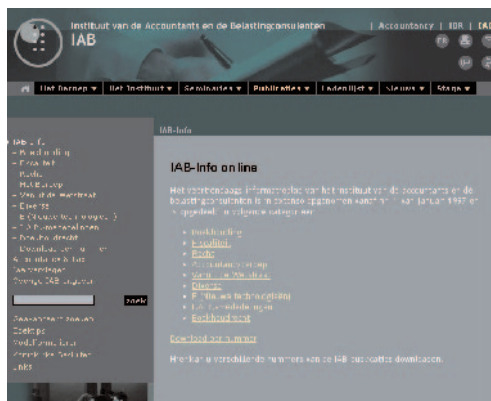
Instituut van de Accountants en de Belastingconsulenten | Accountancy | IBR | IAB

IAB

Het Beroep ▾ | Het Instituut ▾ | Seminaries ▾ | Publicaties ▾ | Ledenlijst ▾ | Nieuws ▾ | Stage ▾

IAB-Info

IAB-Info
- Boekhouding
- Fiscaliteit
Recht
M.A.B.groep
- Vanuit de Werkvloer
- Diversen
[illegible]
- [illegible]
- Deontologie
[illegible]
Agenda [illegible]
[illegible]
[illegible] IAB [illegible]

zoek

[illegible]
Contact
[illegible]
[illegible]
Links

IAB-Info online

Het voorlichtingsblad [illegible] van het Instituut van de accountants en de belastingconsulenten is in deze site opgenomen vanaf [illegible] januari 1997 en is ingedeeld in volgende categorieën:

- Boekhouding
- Fiscaliteit
- Recht
- Accountancy groep
- Vanuit de Werkvloer
- Diversen
- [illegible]
- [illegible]
- Rechtspraak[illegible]

Download een nummer

Hier kan u verschillende nummers van de IAB-publicaties downloaden.